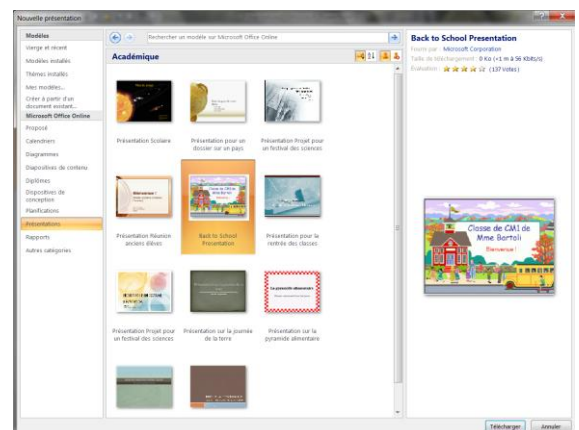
Nouvelle présentation

Modèles
Vierge et récent
Modèles installés
Thèmes installés
Mes modèles...
Créer à partir d'un document existant...
Microsoft Office Online
Proposé
Calendriers
Diagrammes
Dispositives de contenu
Diplômes
Dispositives de conception
Planifications
Présentations
Rapports
Autres catégories

Rechercher un modèle sur Microsoft Office Online

Académique

Présentation Scolaire

Présentation pour un dossier sur un pays

Présentation Projet pour un festival des sciences

Présentation Réunion anciens élèves

Back to School Presentation

Présentation pour la rentrée des classes

Présentation Projet pour un festival des sciences

Présentation sur la journée de la terre

Présentation sur la pyramide alimentaire

La pyramide alimentaire

Back to School Presentation
Fourni par : Microsoft Corporation
Taille de téléchargement : 0 Ko (<1 min à 56 Kbits/s)
Évaluation : (137 votes)

Classe de CM1 de Mme Bortoli
Bienvenue !

Télécharger
Annuler